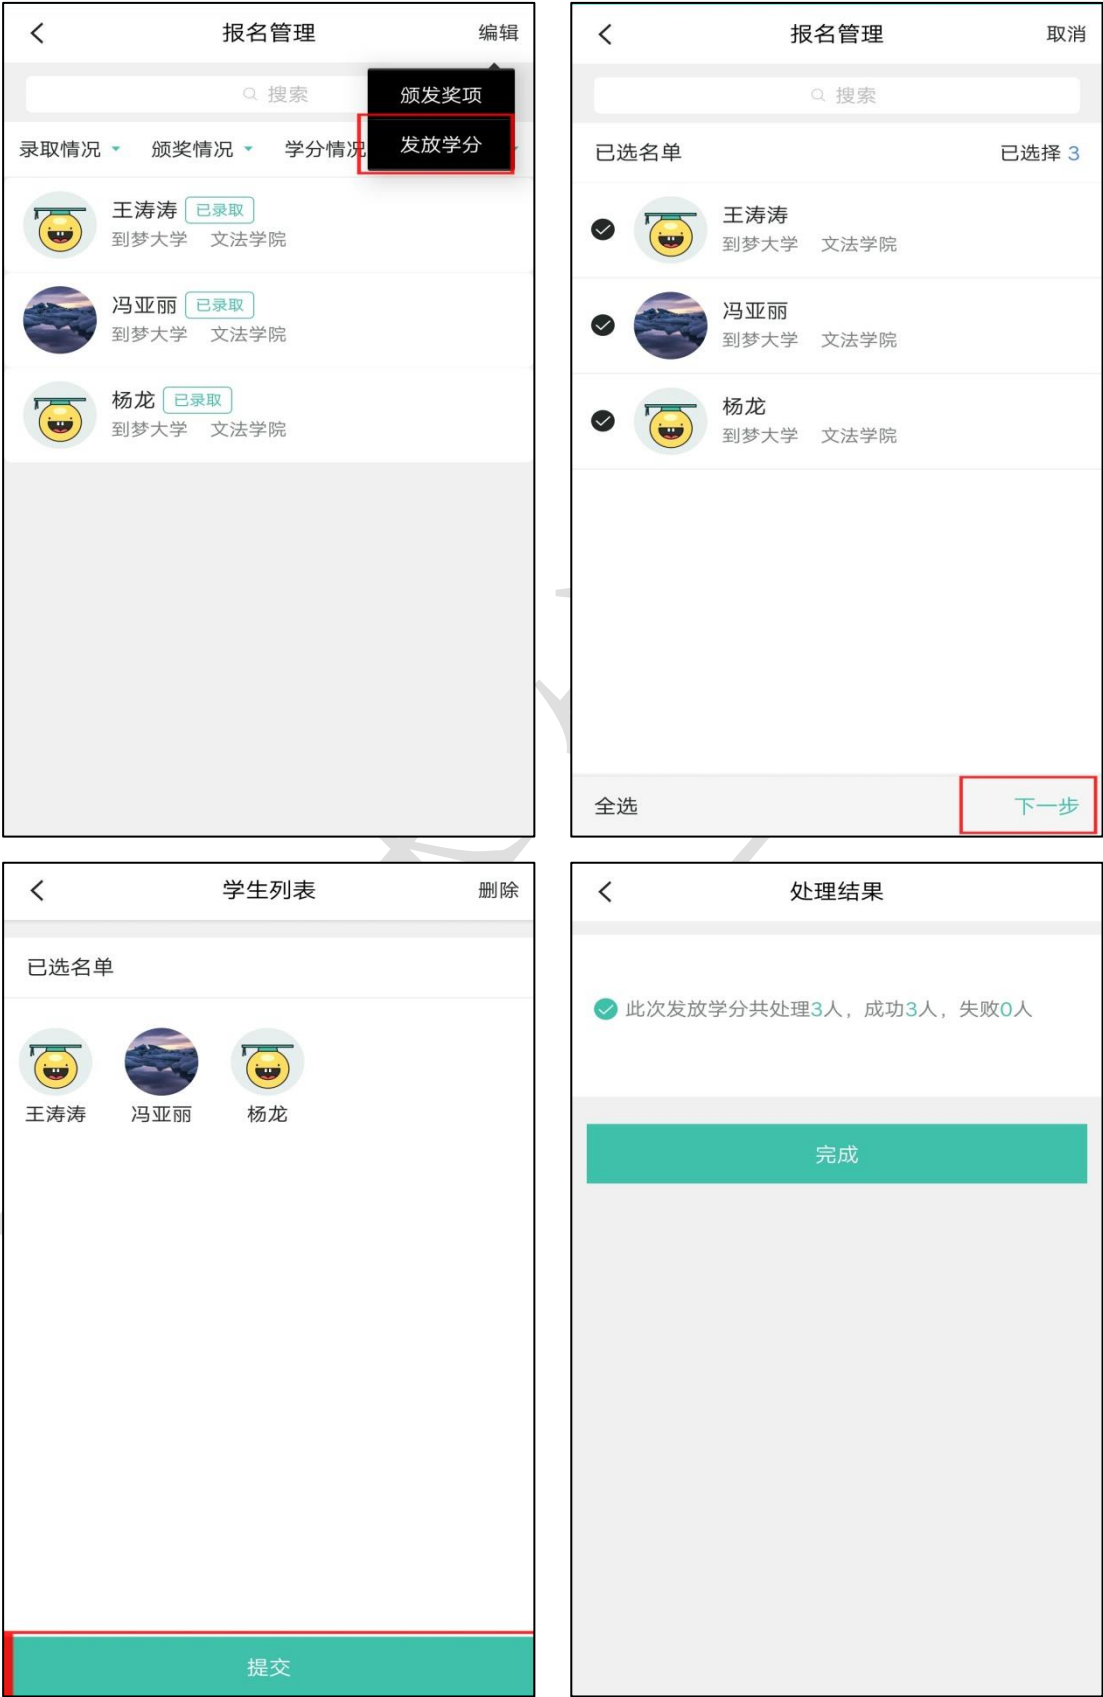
报名管理 编辑

搜索

颁发奖项

发放学分

录取情况 颁奖情况 学分情况

王涛涛 已录取
到梦大学 文法学院

冯亚丽 已录取
到梦大学 文法学院

杨龙 已录取
到梦大学 文法学院

报名管理 取消

搜索

已选名单 已选择 3

王涛涛
到梦大学 文法学院

冯亚丽
到梦大学 文法学院

杨龙
到梦大学 文法学院

全选 下一步

学生列表 删除

已选名单

王涛涛 冯亚丽 杨龙

提交

处理结果

此次发放学分共处理3人，成功3人，失败0人

完成